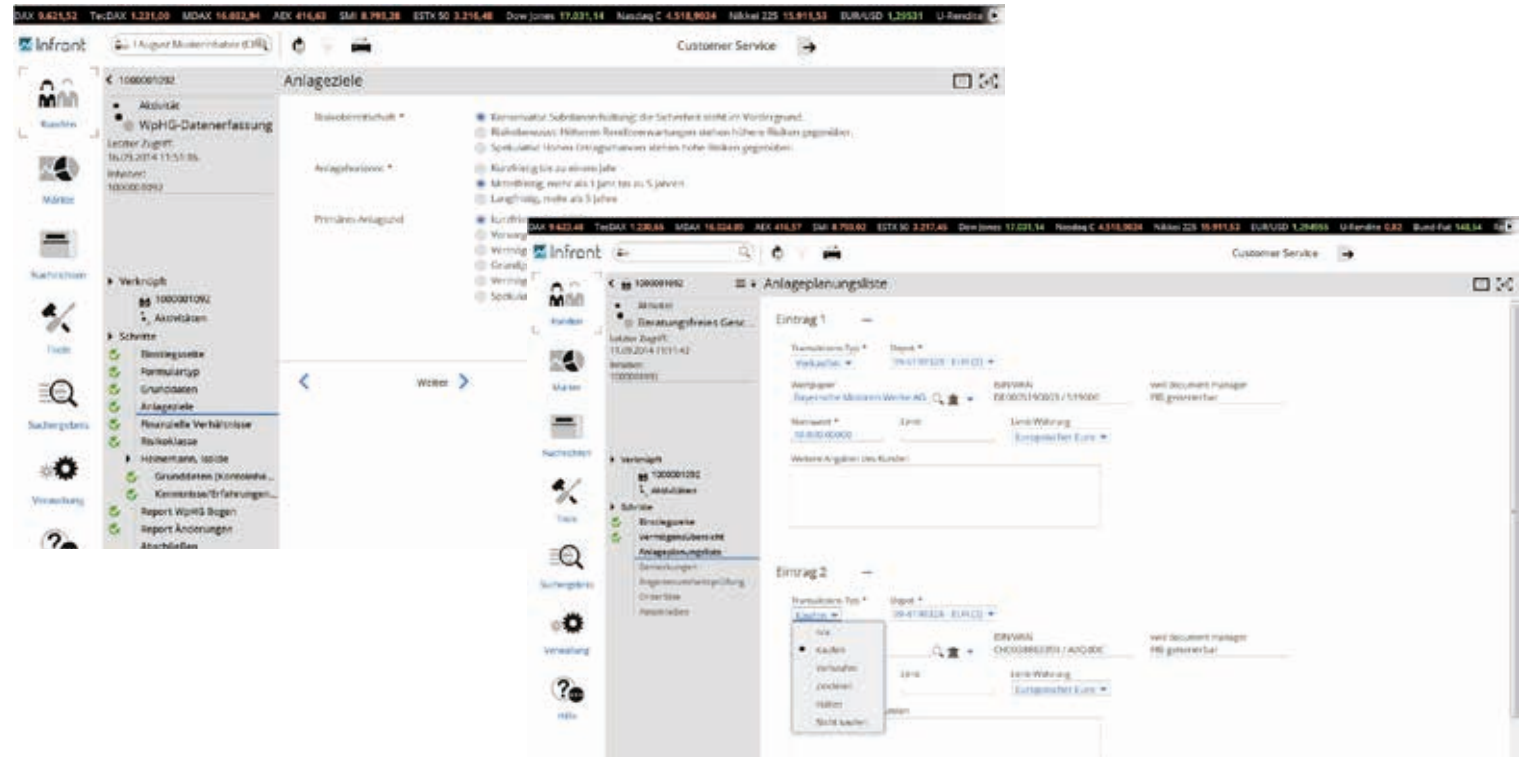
DAX 9.621,52 TecDAX 1.231,00 MDAX 16.052,94 AEX 416,63 SMI 8.795,28 ESTX 50 3.216,48 Dow Jones 17.031,14 Nasdaq C 4.518,9024 Nikkei 225 15.911,53 EUR/USD 1,29531 U-Rendite

Infront

Customer Service

Kunden
Märkte
Nachrichten
Tools
Suchergebnis
Verwaltung

< 1000001092
Aktivität
WpHG-Datenerfassung
Letzter Zugriff:
16.09.2014 11:51:06
Inhaber:
1000001092

Verknüpft
1000001092
Aktivitäten
Schritte
Einstiegsseite
Formulartyp
Grunddaten
Anlageziele
Finanzielle Verhältnisse
Risikoklasse
Heinemann, Isolde
Grunddaten (Kenntnisse...
Kenntnisse/Erfahrungen...
Report WpHG Bogen
Report Änderungen
Abschließen

Anlageziele

Risikobereitschaft *
Konservativ: Substanzerhaltung; die Sicherheit steht im Vordergrund.
Risikobewusst: Höheren Renditeerwartungen stehen höhere Risiken gegenüber.
Spekulativ: Hohen Ertragschancen stehen hohe Risiken gegenüber.

Anlagehorizont *
Kurzfristig: bis zu einem Jahr
Mittelfristig: mehr als 1 Jahr bis zu 5 Jahren
Langfristig: mehr als 5 Jahre

Primäres Anlageziel

Weiter

DAX 9.622,48 TecDAX 1.230,65 MDAX 16.024,89 AEX 416,57 SMI 8.793,92 ESTX 50 3.217,46 Dow Jones 17.031,14 Nasdaq C 4.518,9024 Nikkei 225 15.911,53 EUR/USD 1,29455 U-Rendite 0,82 Bund-Fut 148,54

Infront

Customer Service

Kunden
Märkte
Nachrichten
Tools
Suchergebnis
Verwaltung
Hilfe

< 1000001092
Aktivität
Beratungsfreies Gesc...
Letzter Zugriff:
15.09.2014 11:11:42
Inhaber:
1000001092

Verknüpft
1000001092
Aktivitäten
Schritte
Einstiegsseite
Vermögensübersicht
Anlageplanungsliste
Bemerkungen
Angemessenheitsprüfung
Unterlagen
Abschließen

Anlageplanungsliste

Eintrag 1
Transaktions-Typ *
Verkaufen
Depot *
Wertpapier
Bayerische Motoren Werke AG
ISIN/WKN
DE0005190003 / 519000
Nennwert *
Limit
Limit Währung
Europäischer Euro
Weitere Angaben des Kunden

Eintrag 2
Transaktions-Typ *
Kaufen
Depot *
Kein
Kaufen
Verkaufen
Zeichnen
Halten
Nicht kaufen
ISIN/WKN
CH0038863350 / A0Q3DC
Limit
Limit Währung
Europäischer Euro